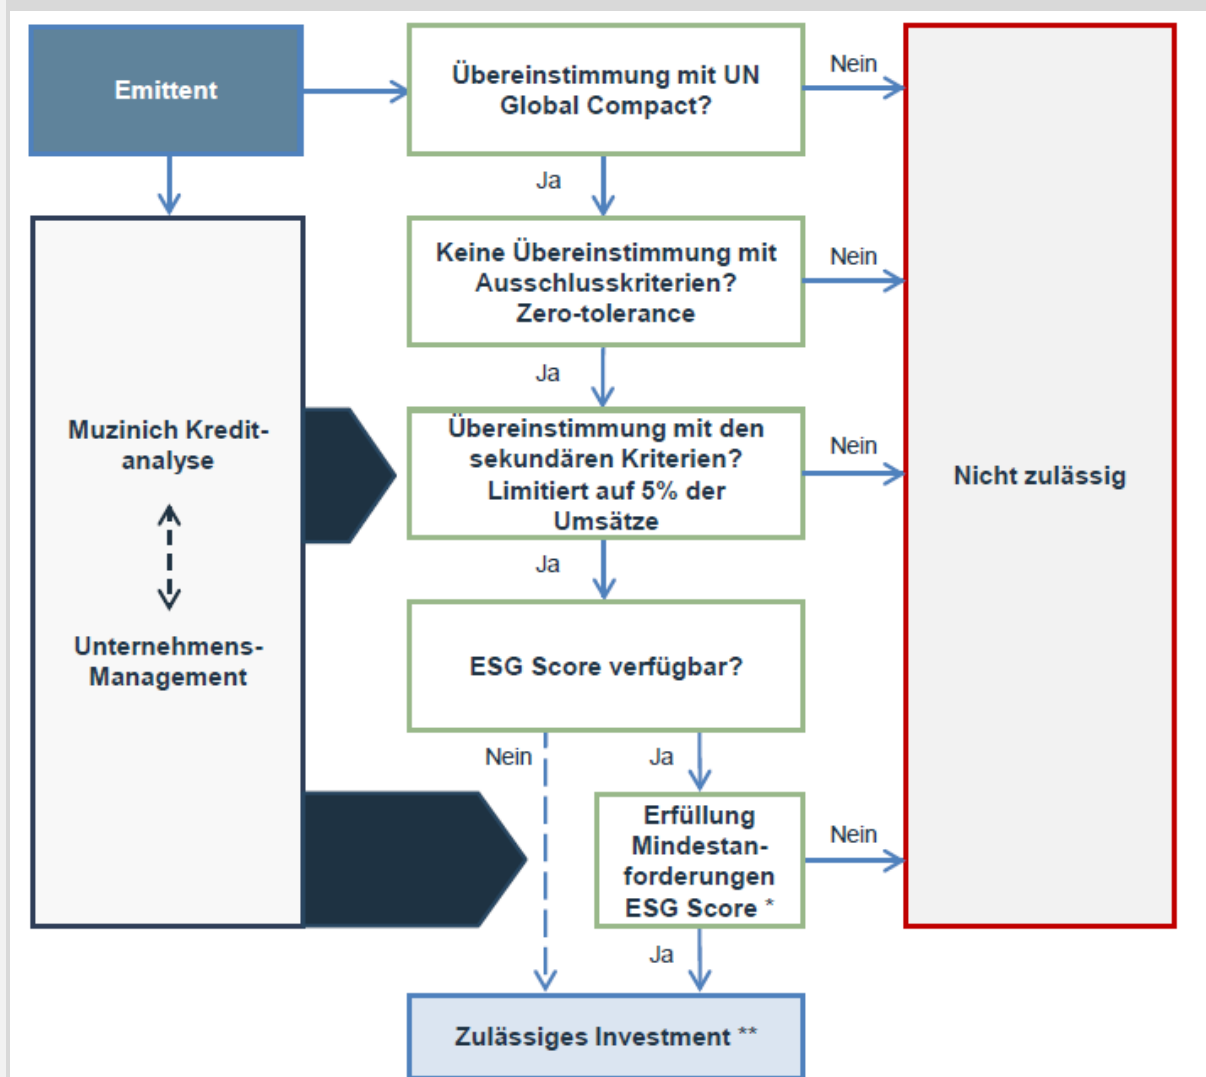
Emittent

Übereinstimmung mit UN Global Compact?

Nein

Ja

Keine Übereinstimmung mit Ausschlusskriterien? Zero-tolerance

Nein

Ja

Muzinich Kreditanalyse

Unternehmens-Management

Übereinstimmung mit den sekundären Kriterien? Limitiert auf 5% der Umsätze

Nein

Nicht zulässig

Ja

ESG Score verfügbar?

Nein

Ja

Erfüllung Mindestanforderungen ESG Score *

Nein

Ja

Zulässiges Investment **